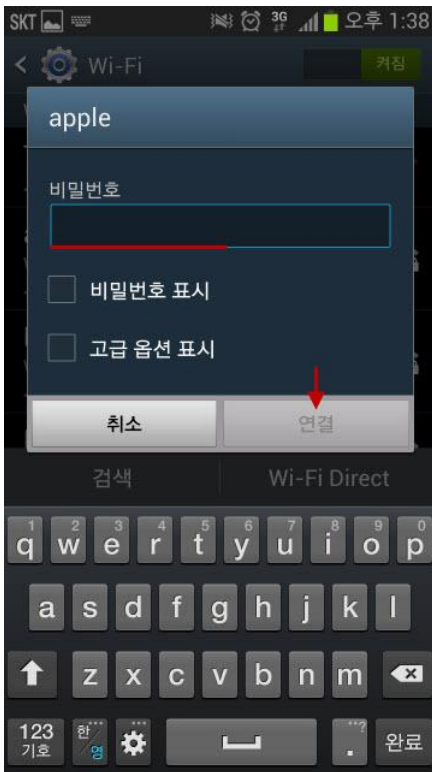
SKT 3G 오후 1:38

Wi-Fi 켜짐

apple

비밀번호

비밀번호 표시

고급 옵션 표시

취소 연결

검색 Wi-Fi Direct

1 q 2 w 3 e 4 r 5 t 6 y 7 u 8 i 9 o 0 p

a s d f g h j k l

z x c v b n m

123 기호 한 영 . 완료